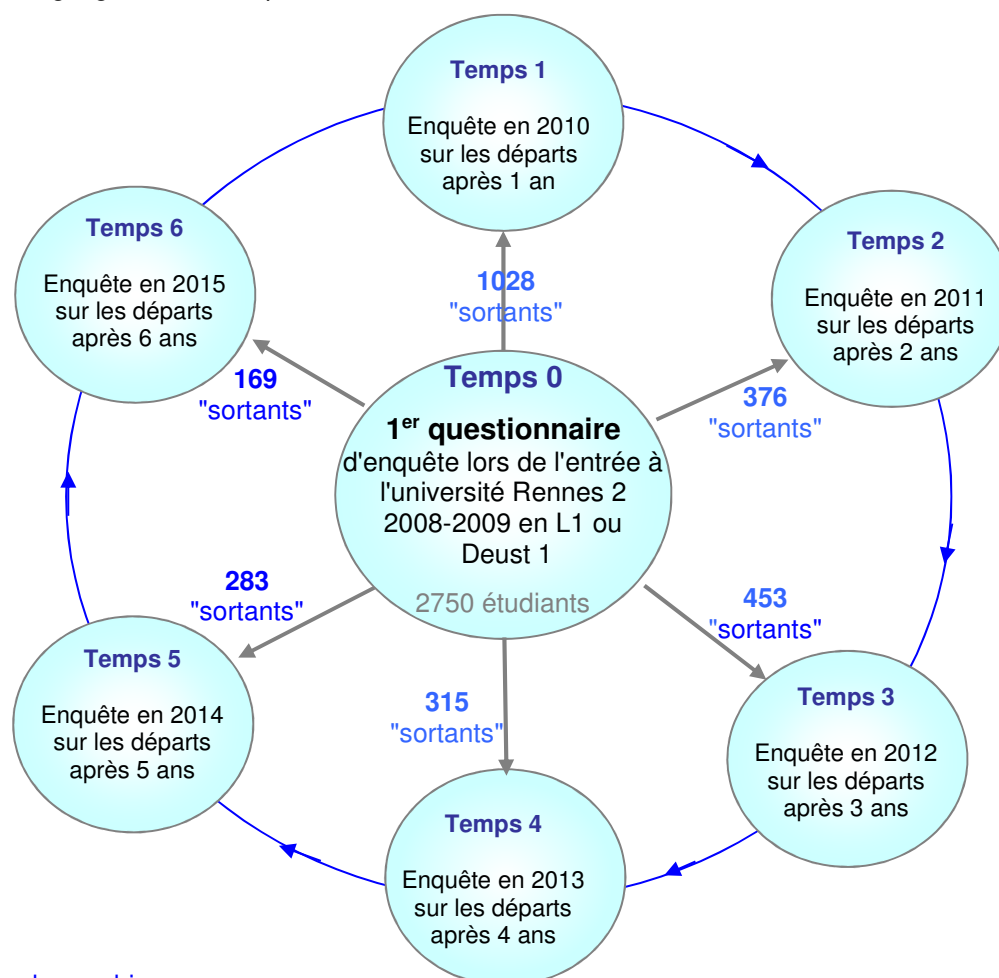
Temps 1

Enquête en 2010 sur les départs après 1 an

Temps 6

Enquête en 2015 sur les départs après 6 ans

1028 "sortants"

Temps 2

Enquête en 2011 sur les départs après 2 ans

169 "sortants"

Temps 0

1$^{er}$ questionnaire d'enquête lors de l'entrée à l'université Rennes 2 2008-2009 en L1 ou Deust 1

2750 étudiants

376 "sortants"

283 "sortants"

453 "sortants"

Temps 5

Enquête en 2014 sur les départs après 5 ans

315 "sortants"

Temps 3

Enquête en 2012 sur les départs après 3 ans

Temps 4

Enquête en 2013 sur les départs après 4 ans